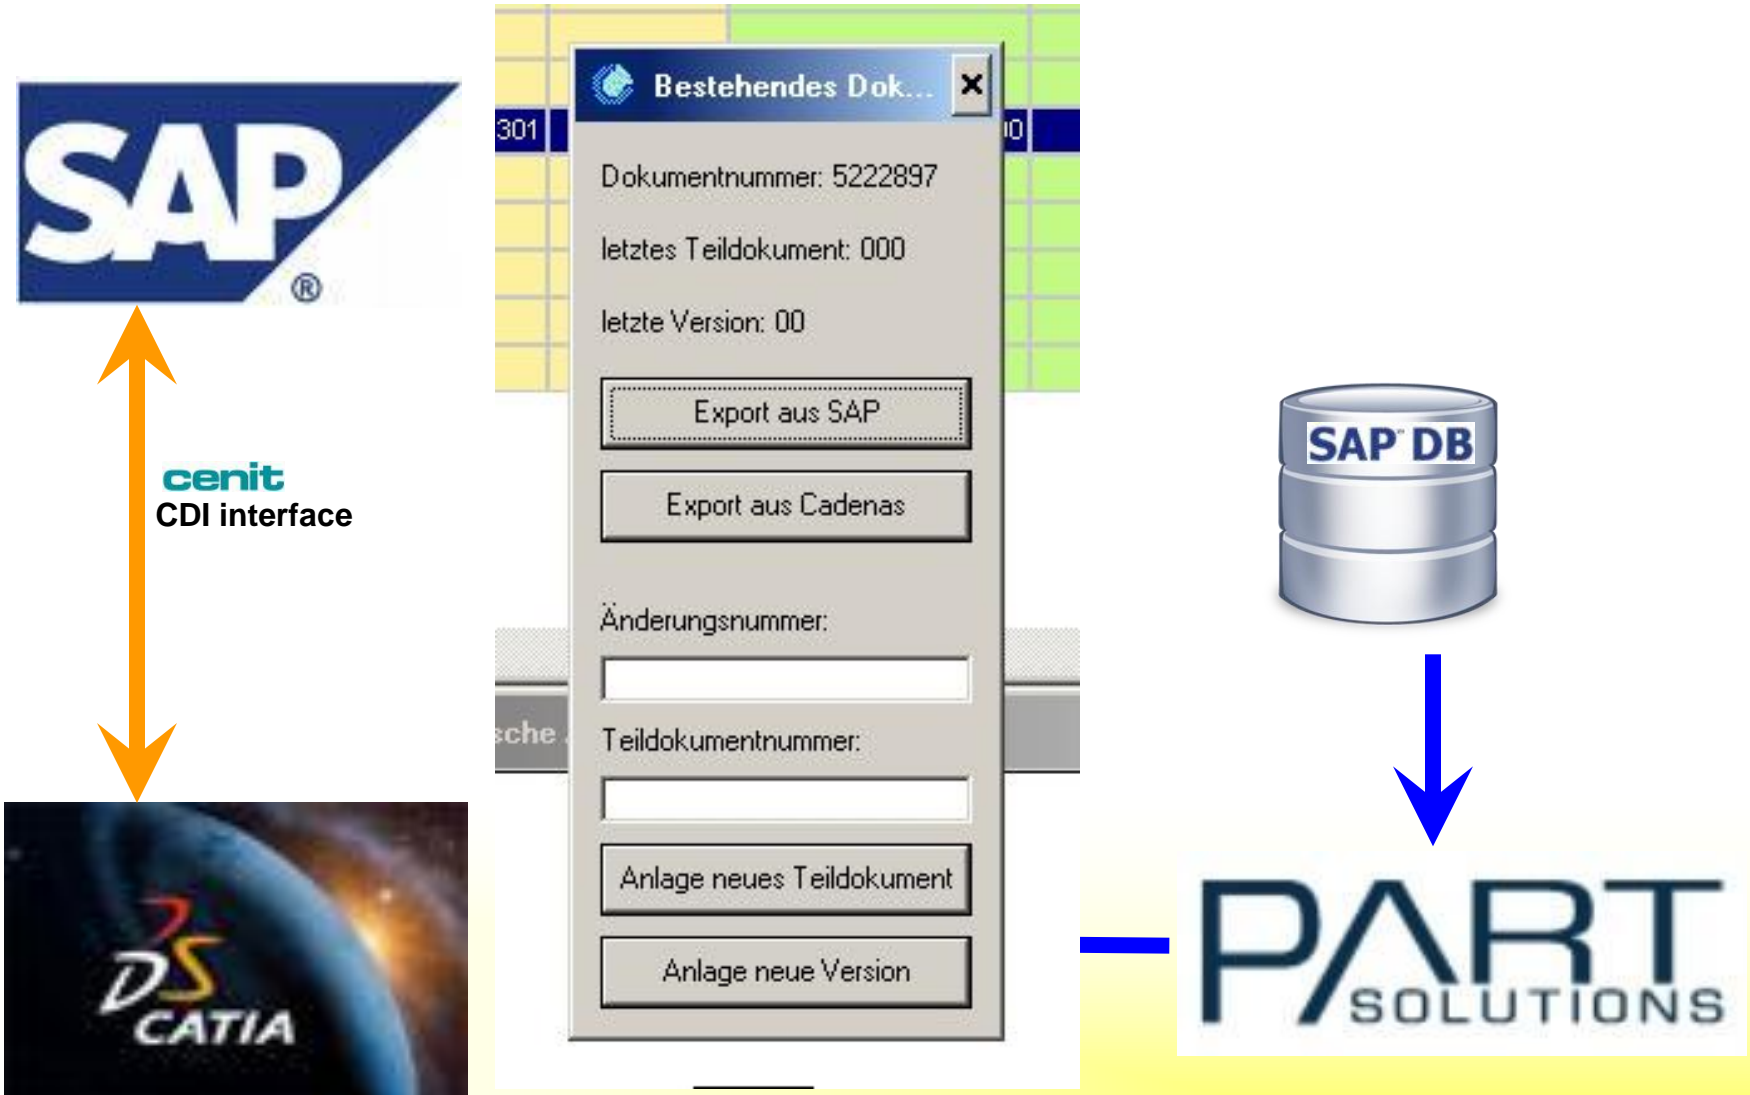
SAP®

cenit
CDI interface

DS CATIA

301

0

Bestehendes Dok...

Dokumentnummer: 5222897

letztes Teildokument: 000

letzte Version: 00

Export aus SAP

Export aus Cadenas

Änderungsnummer:

Teildokumentnummer:

Anlage neues Teildokument

Anlage neue Version

sche

SAP DB

PART SOLUTIONS